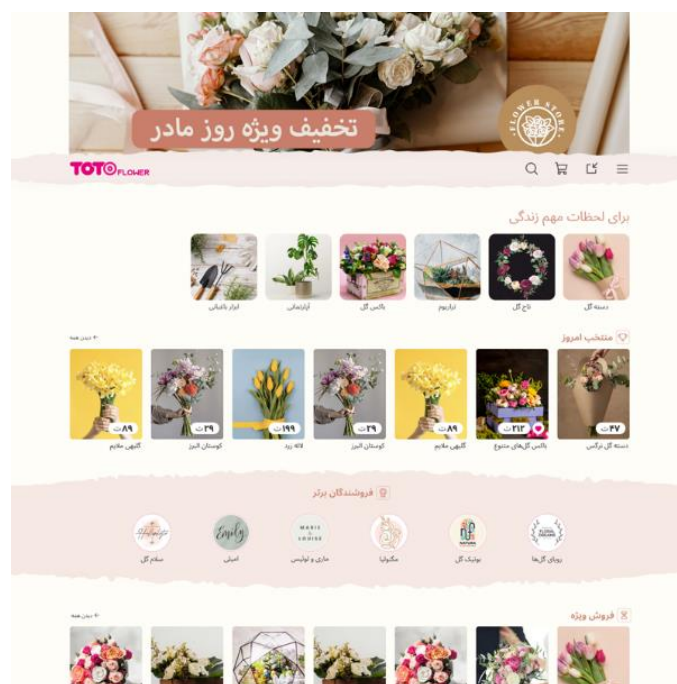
تخفیف ویژه روز مادر

FLOWER STORE

TOTOFLOWER

برای لحظات مهم زندگی

دسته گل

تاج گل

تراریوم

باکس گل

آپارتمانی

ابزار باغبانی

منتخب امروز

دیدن همه

۴۷ ت

۲۱۳ ت

۸۹ ت

۲۹ ت

۱۹۹ ت

۲۹ ت

۸۹ ت

دسته گل نرگس

باکس گل‌های متنوع

گلبهی ملایم

گلستان البرز

لاله زرد

گلستان البرز

گلبهی ملایم

فروشندگان برتر

رویای گل‌ها

بوتیک گل

مگنولیا

ماری و لوئیس

امیلی

سلام گل

Emily

MARIE & LOUISE

فروش ویژه

دیدن همه